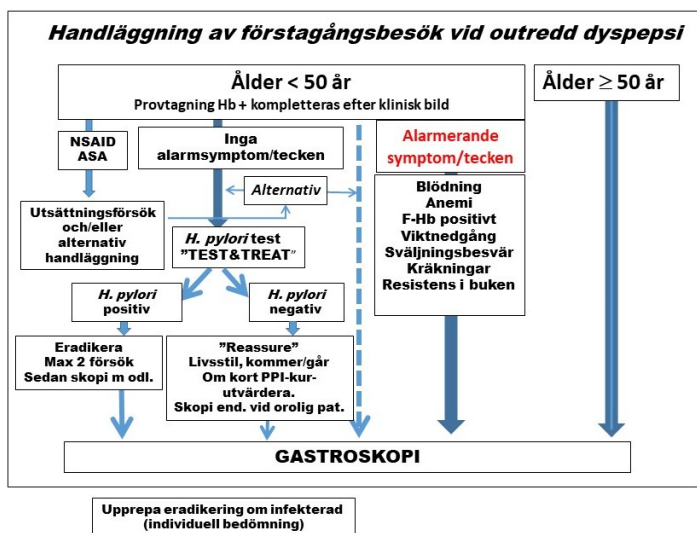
Handläggning av förstagångsbesök vid outredd dyspepsi

Ålder < 50 år
Provtagning Hb + kompletteras efter klinisk bild

Ålder $\geq$ 50 år

NSAID
ASA

Inga alarmsymptom/tecken

Alarmerande symptom/tecken

Alternativ

Utsättningsförsök och/eller alternativ handläggning

H. pylori test
"TEST&TREAT"

Blödning
Anemi
F-Hb positivt
Viktnedgång
Sväljningsbesvär
Kräkningar
Resistens i buken

H. pylori positiv

H. pylori negativ

Eradikera
Max 2 försök
Sedan skopi m odl.

"Reassure"
Livsstil, kommer/går
Om kort PPI-kur-utvärdera.
Skopi end. vid orolig pat.

GASTROSKOPI

Upprepa eradikering om infekterad
(individuell bedömning)